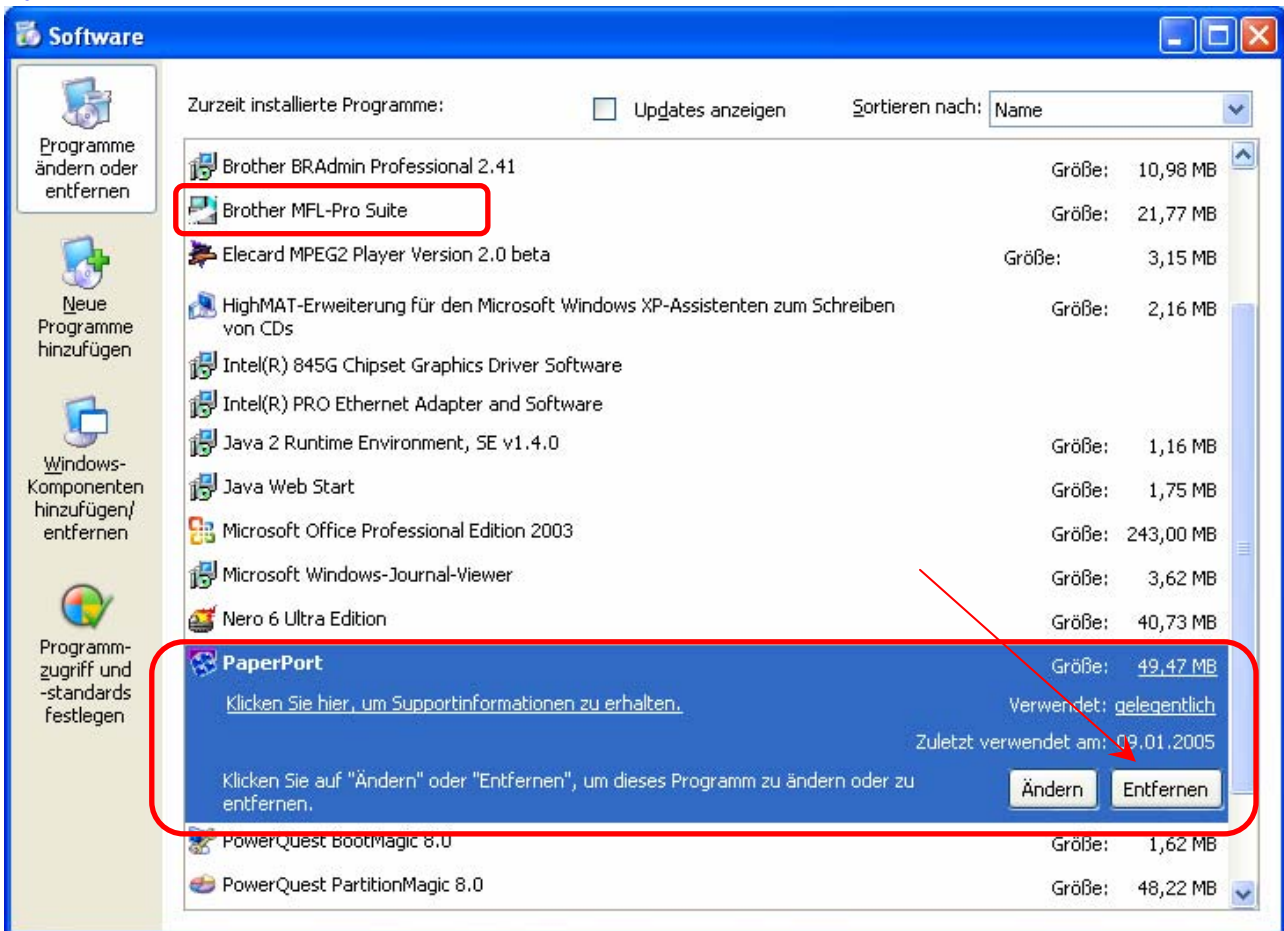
Software

Programme ändern oder entfernen

Neue Programme hinzufügen

Windows-Komponenten hinzufügen/entfernen

Programmzugriff und -standards festlegen

Zurzeit installierte Programme:

Updates anzeigen

Sortieren nach: Name

| | | |
|---|---|---|
| Brother BRAdmin Professional 2.41 | Größe: | 10,98 MB |
| Brother MFL-Pro Suite | Größe: | 21,77 MB |
| Elecard MPEG2 Player Version 2.0 beta | Größe: | 3,15 MB |
| HighMAT-Erweiterung für den Microsoft Windows XP-Assistenten zum Schreiben von CDs | Größe: | 2,16 MB |
| Intel(R) 845G Chipset Graphics Driver Software | | |
| Intel(R) PRO Ethernet Adapter and Software | | |
| Java 2 Runtime Environment, SE v1.4.0 | Größe: | 1,16 MB |
| Java Web Start | Größe: | 1,75 MB |
| Microsoft Office Professional Edition 2003 | Größe: | 243,00 MB |
| Microsoft Windows-Journal-Viewer | Größe: | 3,62 MB |
| Nero 6 Ultra Edition | Größe: | 40,73 MB |

PaperPort
Größe: 49,47 MB
Klicken Sie hier, um Supportinformationen zu erhalten.
Verwendet: gelegentlich
Zuletzt verwendet am: 09.01.2005
Klicken Sie auf "Ändern" oder "Entfernen", um dieses Programm zu ändern oder zu entfernen.
Ändern
Entfernen

| | | |
|---|---|---|
| PowerQuest BootMagic 8.0 | Größe: | 1,62 MB |
| PowerQuest PartitionMagic 8.0 | Größe: | 48,22 MB |